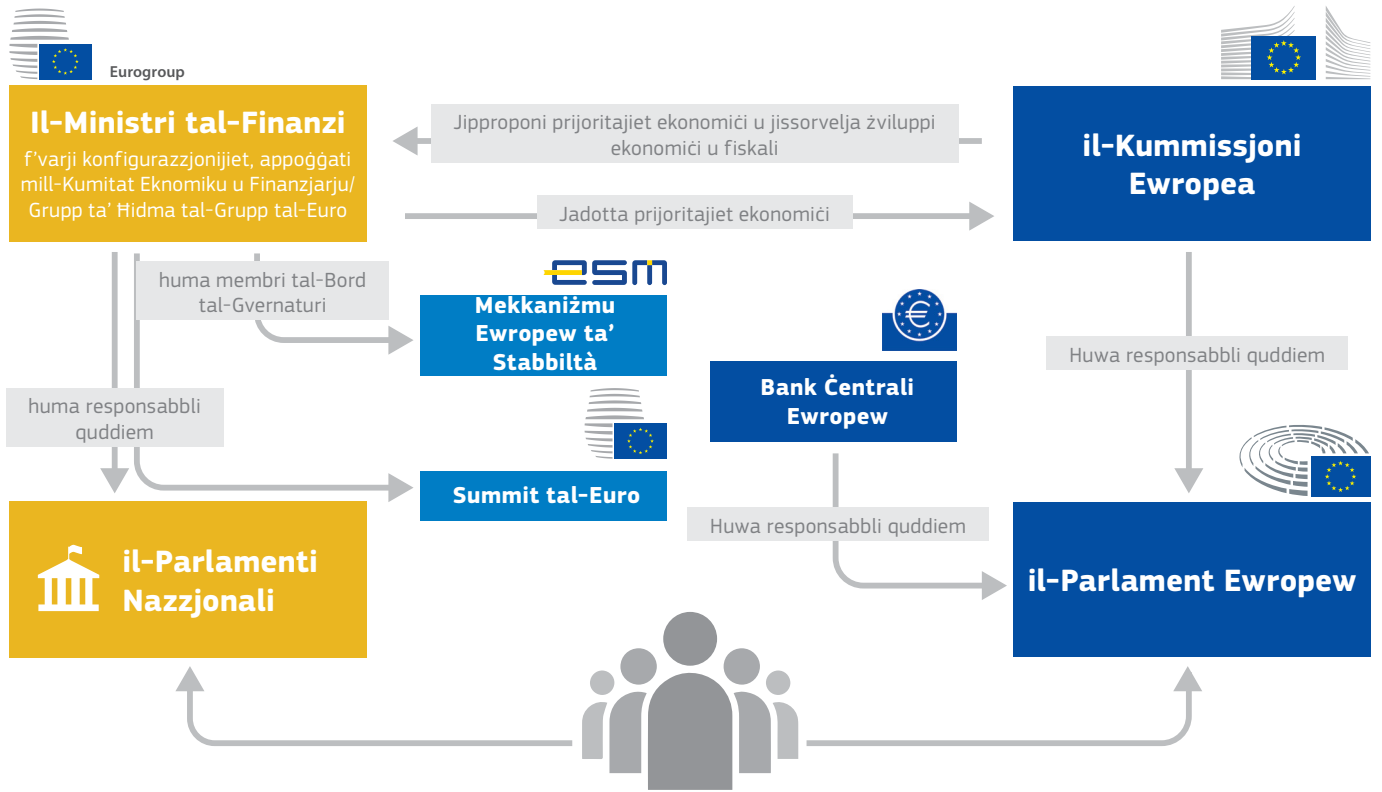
Eurogroup

Il-Ministri tal-Finanzi

f'varji konfigurazzjonijiet, appoġġati mill-Kumitat Eknomiku u Finanzjarju/ Grupp ta' Ħidma tal-Grupp tal-Euro

Jipproponi prijoritajiet ekonomiċi u jissorvelja żviluppi ekonomiċi u fiskali

il-Kummissjoni Ewropea

Jadotta prijoritajiet ekonomiċi

huma membri tal-Bord tal-Gvernaturi

esm

Mekkaniżmu Ewropew ta' Stabbiltà

Bank Ċentrali Ewropew

Huwa responsabbli quddiem

huma responsabbli quddiem

Summit tal-Euro

Huwa responsabbli quddiem

il-Parlamenti Nazzjonali

il-Parlament Ewropew